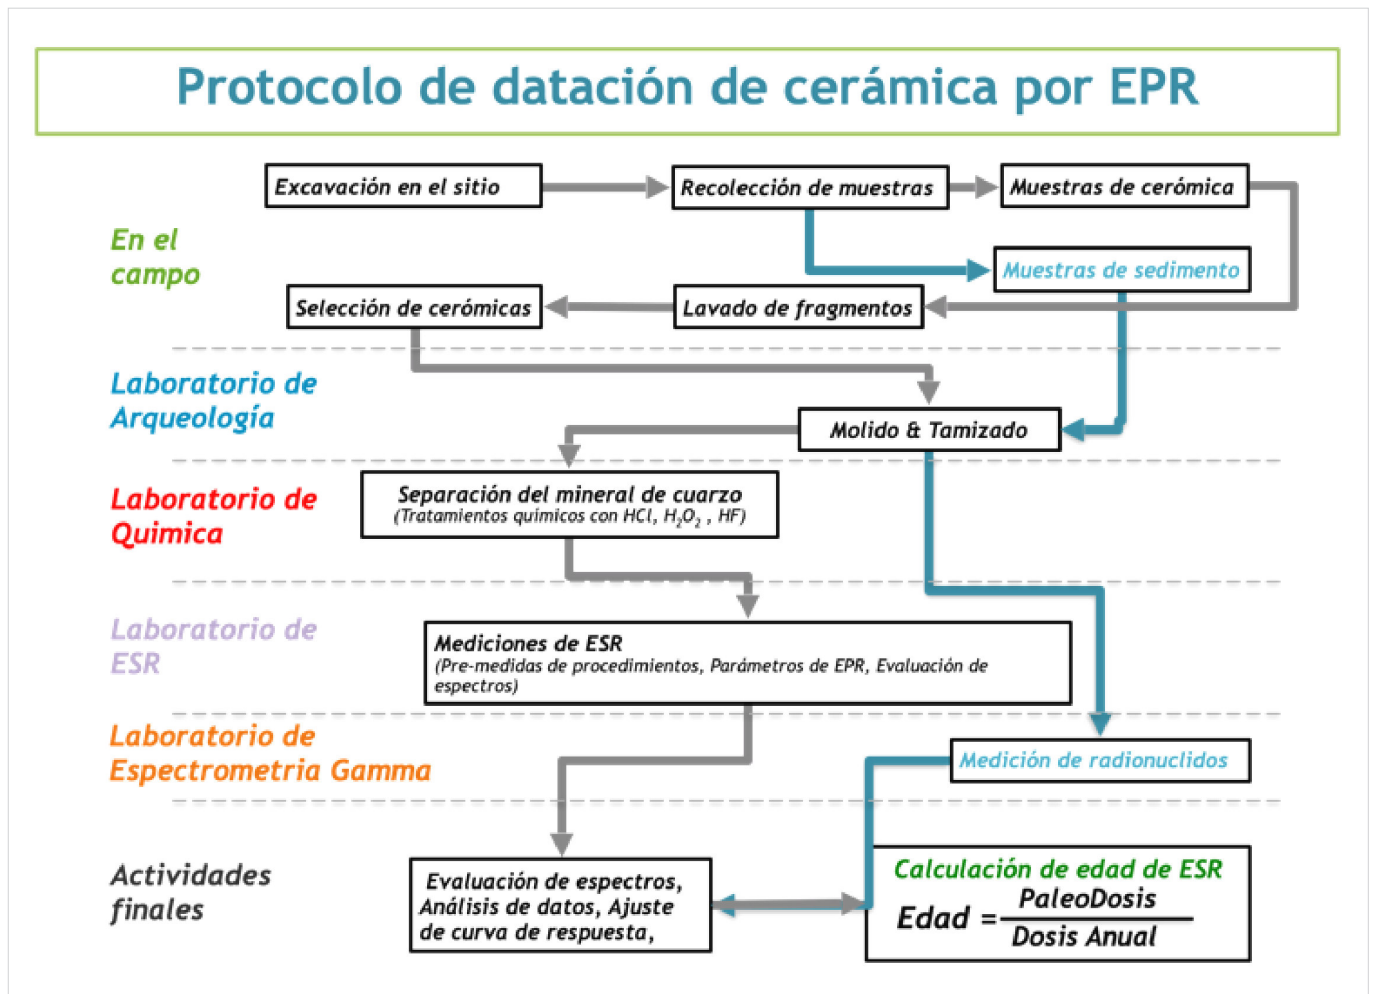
Protocolo de datación de cerámica por EPR

En el campo

Excavación en el sitio

Recolección de muestras

Muestras de cerómica

Muestras de sedimento

Selección de cerómicas

Lavado de fragmentos

Laboratorio de Arqueología

Molido & Tamizado

Laboratorio de Quimica

Separación del mineral de cuarzo
(Tratamientos químicos con HCl, $H_2O_2$ , HF)

Laboratorio de ESR

Mediciones de ESR
(Pre-medidas de procedimientos, Parámetros de EPR, Evaluación de espectros)

Laboratorio de Espectrometria Gamma

Medición de radionuclidos

Actividades finales

Evaluación de espectros, Análisis de datos, Ajuste de curva de respuesta,

Calculación de edad de ESR
$Edad = \frac{PaleoDosis}{Dosis\ Anual}$